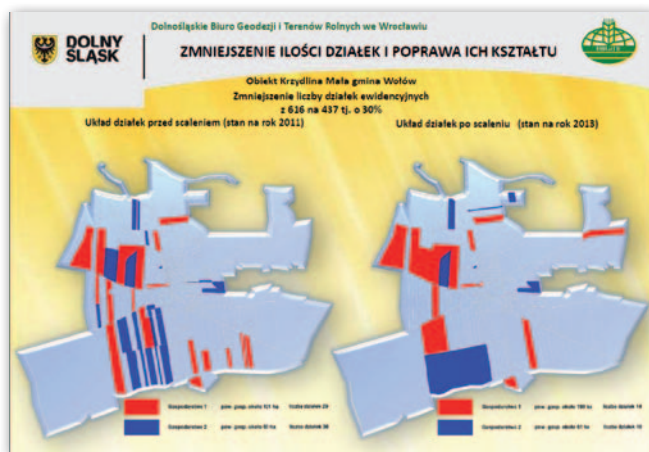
Dolnośląskie Biuro Geodezji i Terenów Rolnych we Wrocławiu

DOLNY ŚLĄSK

ZMNIEJSZENIE ILOŚCI DZIAŁEK I POPRAWA ICH KSZTAŁTU

Obiekt Krzydlina Mała gmina Wołów
Zmniejszenie liczby działek ewidencyjnych
z 616 na 437 tj. o 30%

Układ działek przed scaleniem (stan na rok 2011)

Układ działek po scaleniu (stan na rok 2013)

Gospodarstwo 1 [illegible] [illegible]

Gospodarstwo 2 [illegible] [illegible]

Gospodarstwo 1 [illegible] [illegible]

Gospodarstwo 2 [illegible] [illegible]